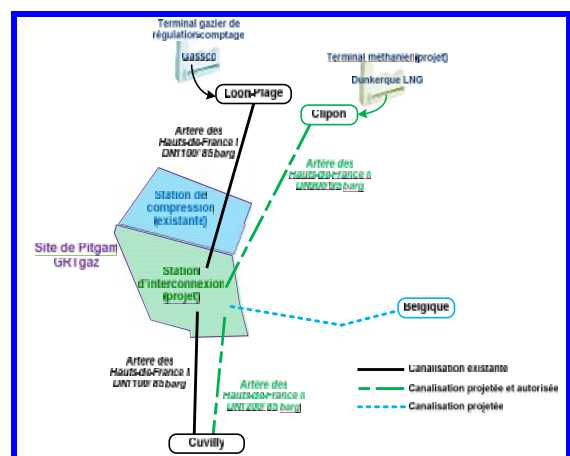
Terminal gazier de régulation/comptage

Gassco

Loon-Plage

Terminal méthanier (projet)

Dunkerque LNG

Clipon

Artère des Hauts-de-France I DN1100/ 85 barg

Artère des Hauts-de-France II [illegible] barg

Station de compression (existante)

Site de Pitgam GRTgaz

Station d'interconnexion (projet)

Belgique

Artère des Hauts-de-France I DN1100/ 85 barg

Artère des Hauts-de-France II DN1200/ 85 barg

Cuvilly

Canalisation existante

Canalisation projetée et autorisée

Canalisation projetée